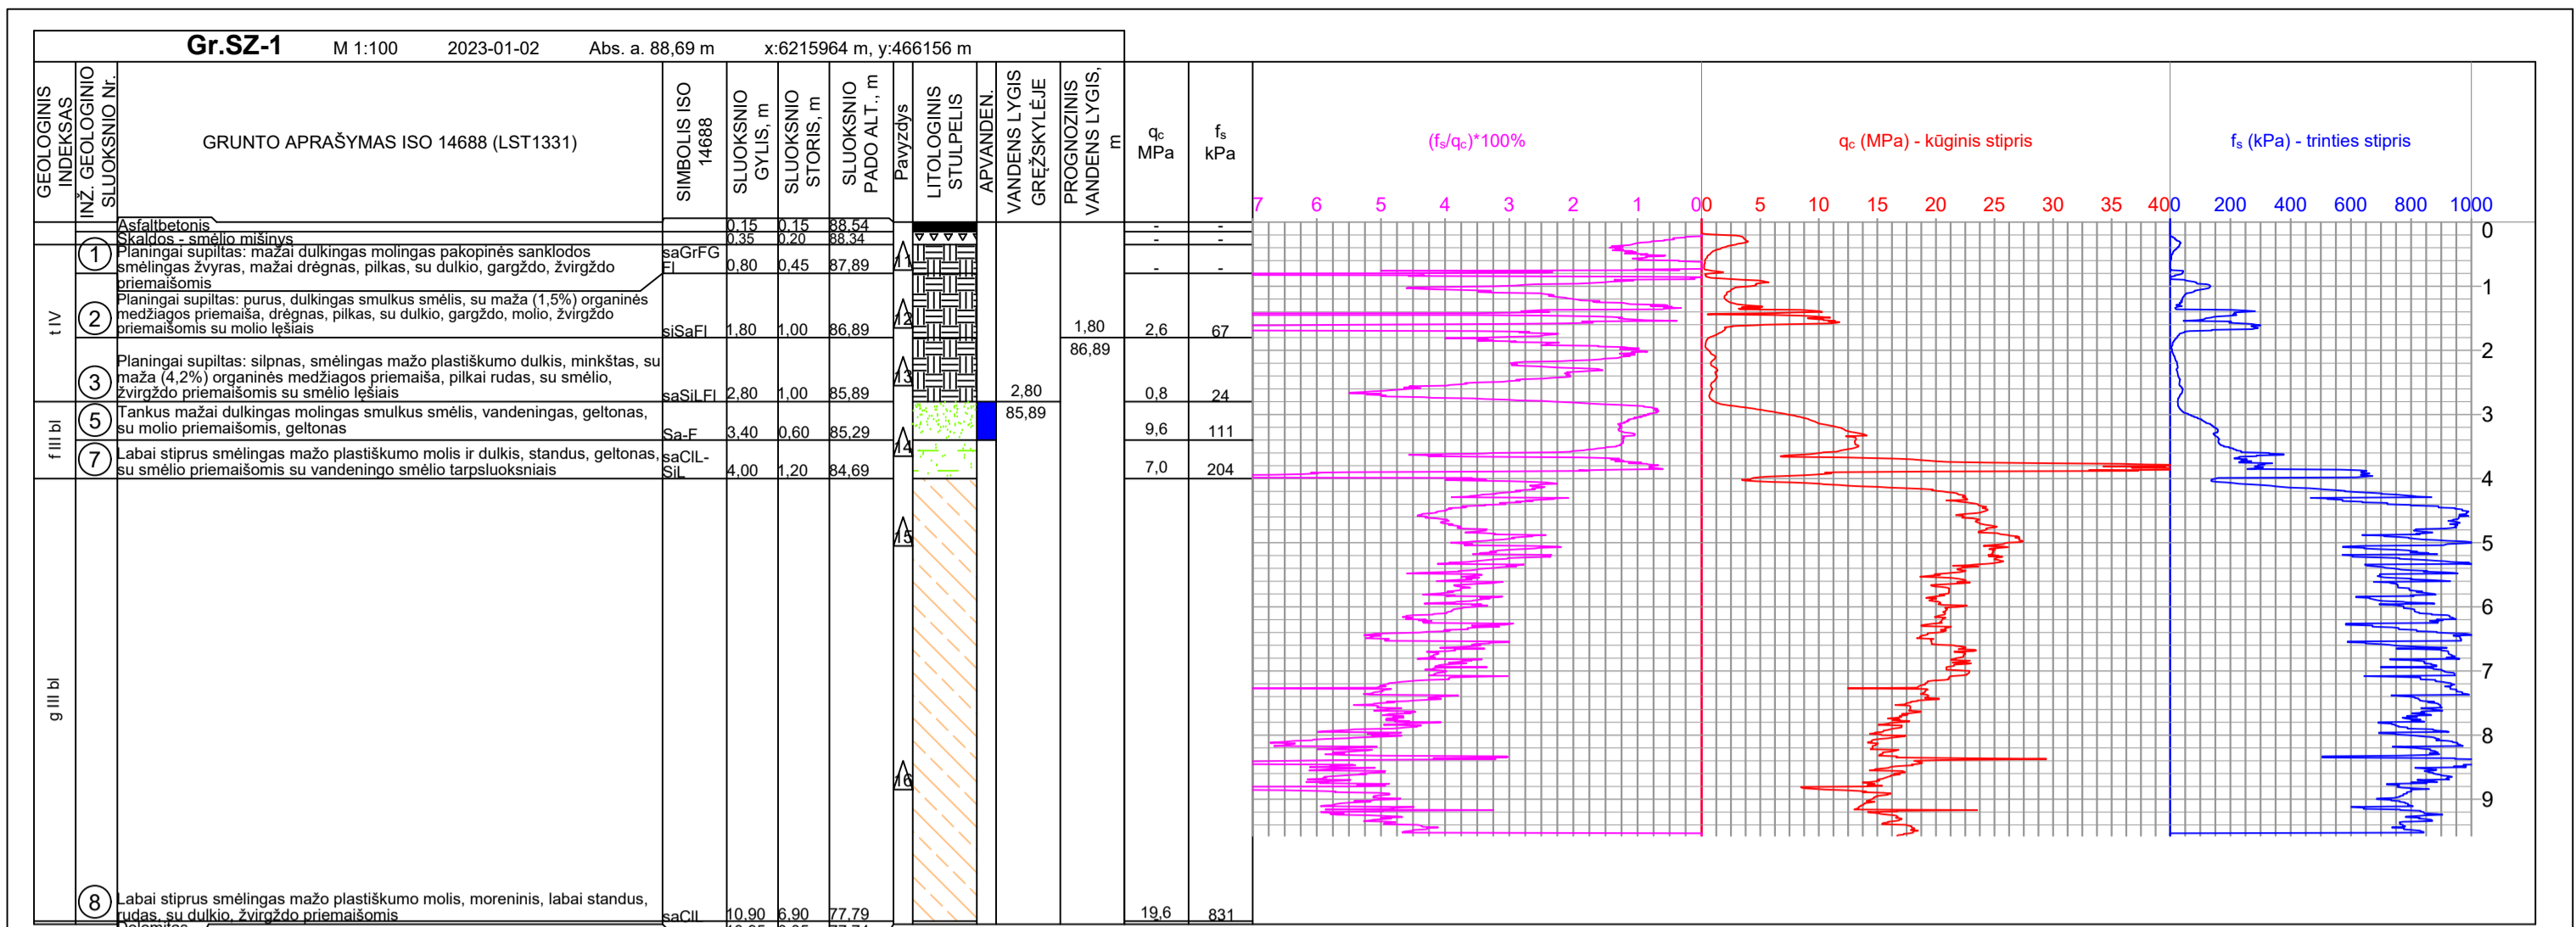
Gr.SZ-1 M 1:100 2023-01-02 Abs. a. 88,69 m x:6215964 m, y:466156 m

| GEOLOGINIS INDEKSAS | INŽ. GEOLOGINIO SLUOKSNIO Nr. | GRUNTO APRAŠYMAS ISO 14688 (LST1331) | SIMBOLIS ISO 14688 | SLUOKSNIO GYLIS, m | SLUOKSNIO STORIS, m | SLUOKSNIO PADO ALT., m | Pavyzdys | LITOLOGINIS STULPELIS | APVANDEN. | VANDENS LYGIS GRĘŽSKYLĖJE | PROGNOZINIS VANDENS LYGIS, m | $q_c$ MPa | $f_s$ kPa |
|---|---|---|---|---|---|---|---|---|---|---|---|---|---|
| | | Asfaltbetonis | | 0,15 | 0,15 | 88,54 | | | | | | - | - |
| | | Skaldos - smėlio mišinys | | 0,35 | 0,20 | 88,34 | | | | | | - | - |
| t IV | 1 | Planingai supiltas: mažai dulkingas molingas pakopinės sanklodos smėlingas žvyras, mažai drėgnas, pilkas, su dulkio, gargždo, žvirgždo priemaišomis | saGrFG Fl | 0,80 | 0,45 | 87,89 | 11 | | | | | - | - |
| | 2 | Planingai supiltas: purus, dulkingas smulkus smėlis, su maža (1,5%) organinės medžiagos priemaiša, drėgnas, pilkas, su dulkio, gargždo, molio, žvirgždo priemaišomis su molio lęšiais | siSaFl | 1,80 | 1,00 | 86,89 | 12 | | | | 1,80 86,89 | 2,6 | 67 |
| | 3 | Planingai supiltas: silpnas, smėlingas mažo plastiškumo dulkis, minkštas, su maža (4,2%) organinės medžiagos priemaiša, pilkai rudas, su smėlio, žvirgždo priemaišomis su smėlio lęšiais | saSiLFl | 2,80 | 1,00 | 85,89 | 13 | | | 2,80 85,89 | | 0,8 | 24 |
| f III bl | 5 | Tankus mažai dulkingas molingas smulkus smėlis, vandeningas, geltonas, su molio priemaišomis, geltonas | Sa-F | 3,40 | 0,60 | 85,29 | | | | | | 9,6 | 111 |
| | 7 | Labai stiprus smėlingas mažo plastiškumo molis ir dulkis, standus, geltonas, su smėlio priemaišomis su vandeningo smėlio tarpsluoksniais | saClL-SiL | 4,00 | 1,20 | 84,69 | 14 | | | | | 7,0 | 204 |
| g III bl | 8 | Labai stiprus smėlingas mažo plastiškumo molis, moreninis, labai standus, rudas, su dulkio, žvirgždo priemaišomis | saClL | 10,90 | 6,90 | 77,79 | 15, 16 | | | | | 19,6 | 831 |

$(f_s/q_c)$*100%
7 6 5 4 3 2 1 0

$q_c$ (MPa) - kūginis stipris
0 5 10 15 20 25 30 35 40

$f_s$ (kPa) - trinties stipris
0 200 400 600 800 1000

0 1 2 3 4 5 6 7 8 9